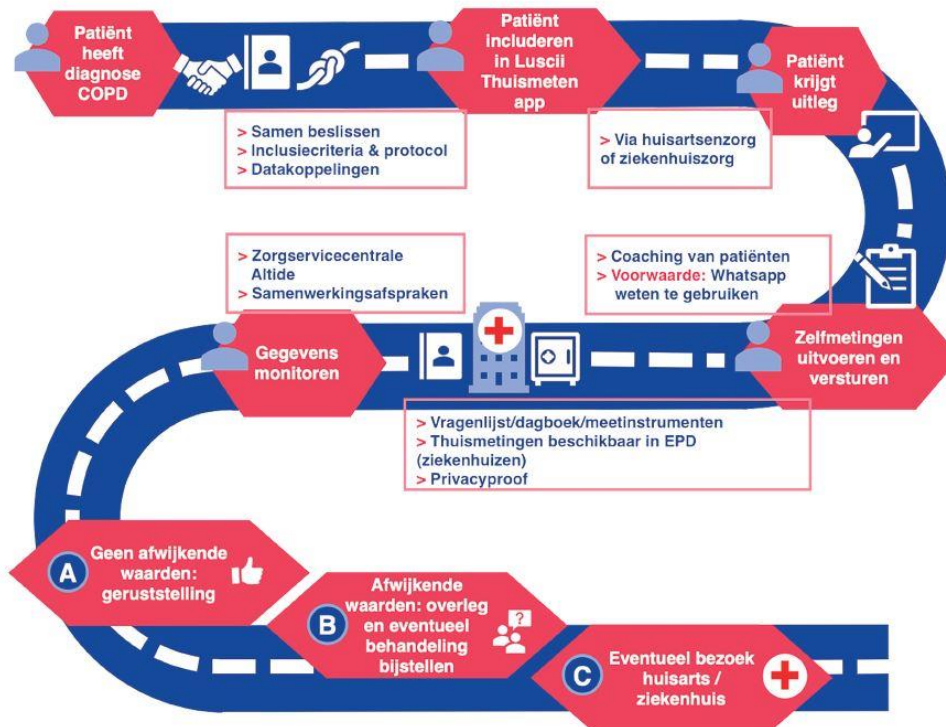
Patiënt heeft diagnose COPD

Patiënt includeren in Luscii Thuismeten app

Patiënt krijgt uitleg

> Samen beslissen
> Inclusiecriteria & protocol
> Datakoppelingen

> Via huisartsenzorg of ziekenhuiszorg

> Zorgservicecentrale Altide
> Samenwerkingsafspraken

> Coaching van patiënten
> Voorwaarde: Whatsapp weten te gebruiken

Gegevens monitoren

Zelfmetingen uitvoeren en versturen

> Vragenlijst/dagboek/meetinstrumenten
> Thuismetingen beschikbaar in EPD (ziekenhuizen)
> Privacyproof

A Geen afwijkende waarden: geruststelling

B Afwijkende waarden: overleg en eventueel behandeling bijstellen

C Eventueel bezoek huisarts / ziekenhuis